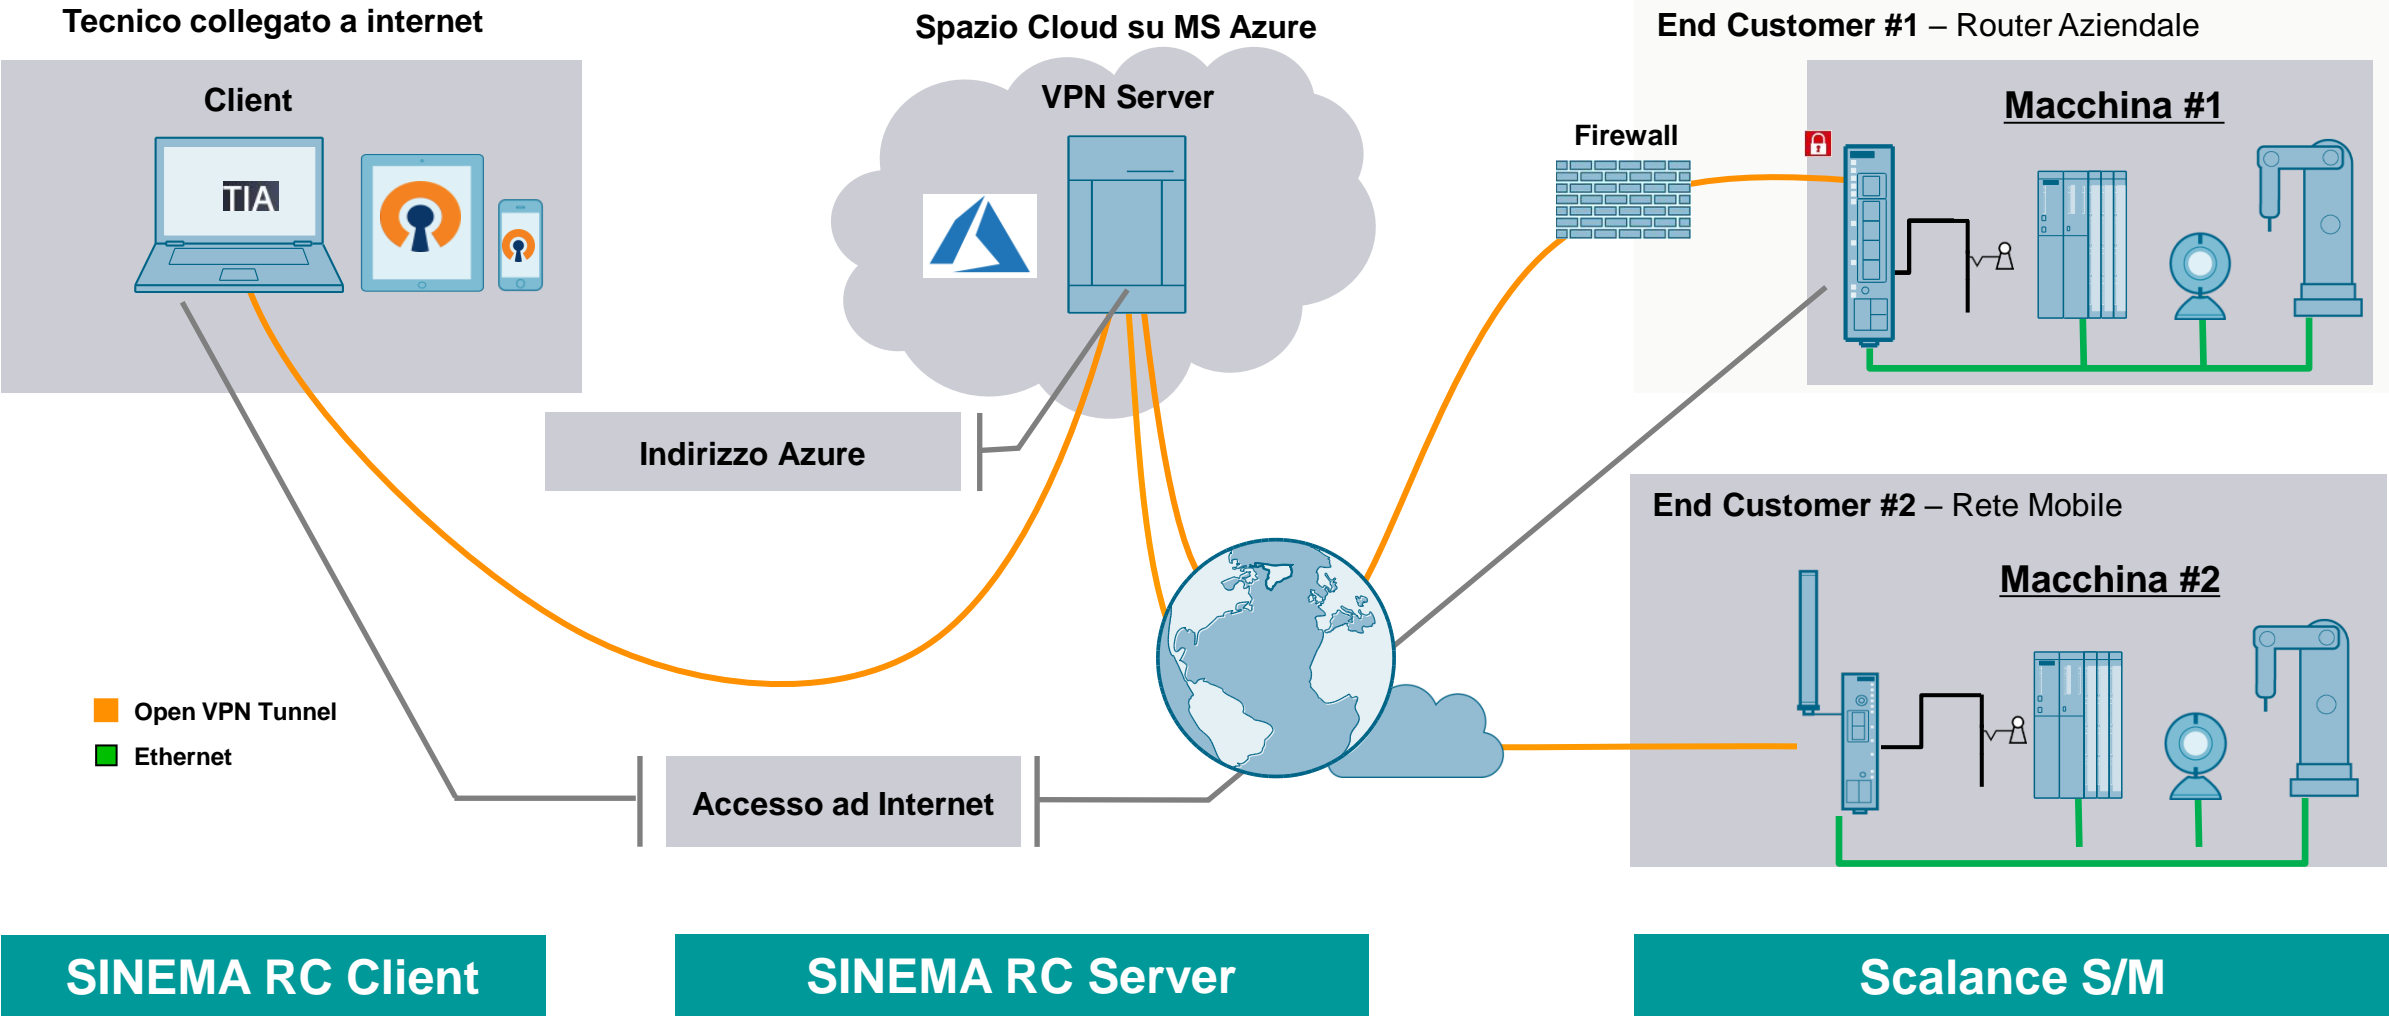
Tecnico collegato a internet

Client

TIA

Spazio Cloud su MS Azure

VPN Server

End Customer #1 – Router Aziendale

Firewall

Macchina #1

Indirizzo Azure

End Customer #2 – Rete Mobile

Macchina #2

Open VPN Tunnel

Ethernet

Accesso ad Internet

SINEMA RC Client

SINEMA RC Server

Scalance S/M